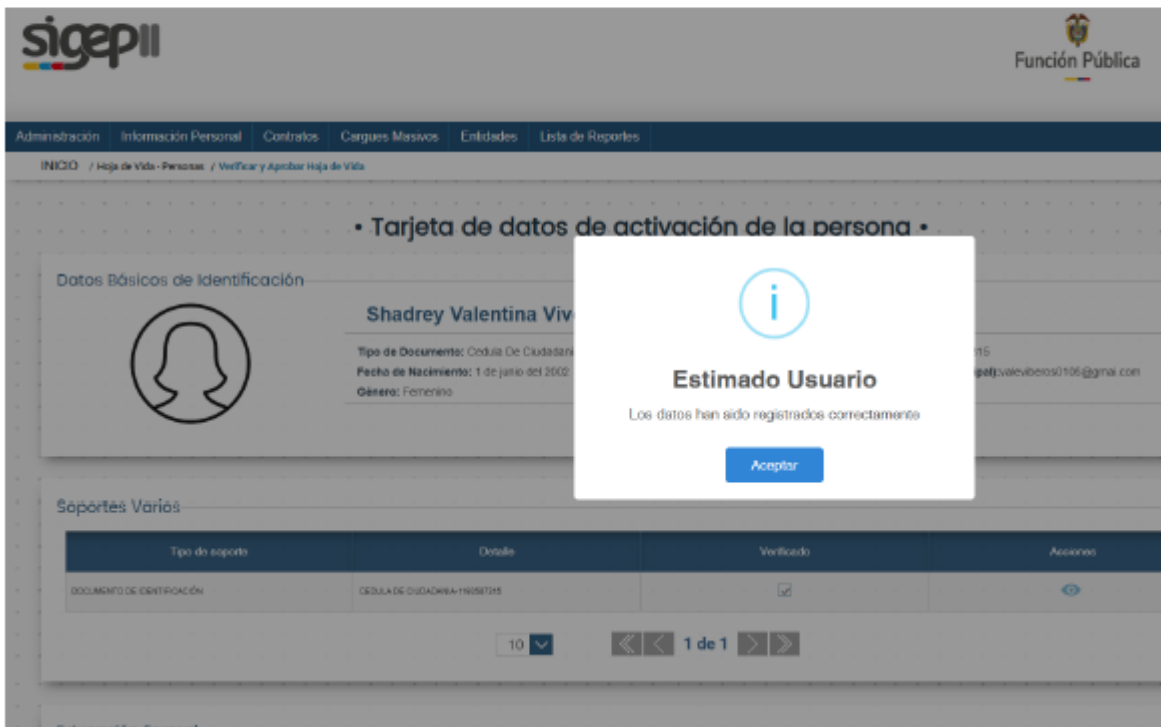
sigepII

Función Pública

Administración | Información Personal | Contratos | Cargues Masivos | Entidades | Lista de Reportes

INICIO / Hoja de Vida - Personas / Verificar y Aprobar Hoja de Vida

• Tarjeta de datos de activación de la persona •

Datos Básicos de Identificación

Shadrey Valentina Viv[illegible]

Tipo de Documento: Cedula De Ciudadan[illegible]
Fecha de Nacimiento: 1 de junio del 2002
Género: Femenino

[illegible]15
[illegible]pal): valeviberos0105@gmai.com

Estimado Usuario

Los datos han sido registrados correctamente

Aceptar

Soportes Varios

| Tipo de soporte | Detalle | Verificado | Acciones |
|---|---|---|---|
| DOCUMENTO DE IDENTIFICACIÓN | CEDULA DE CIUDADANIA-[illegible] | ☑ | |

10 | 1 de 1